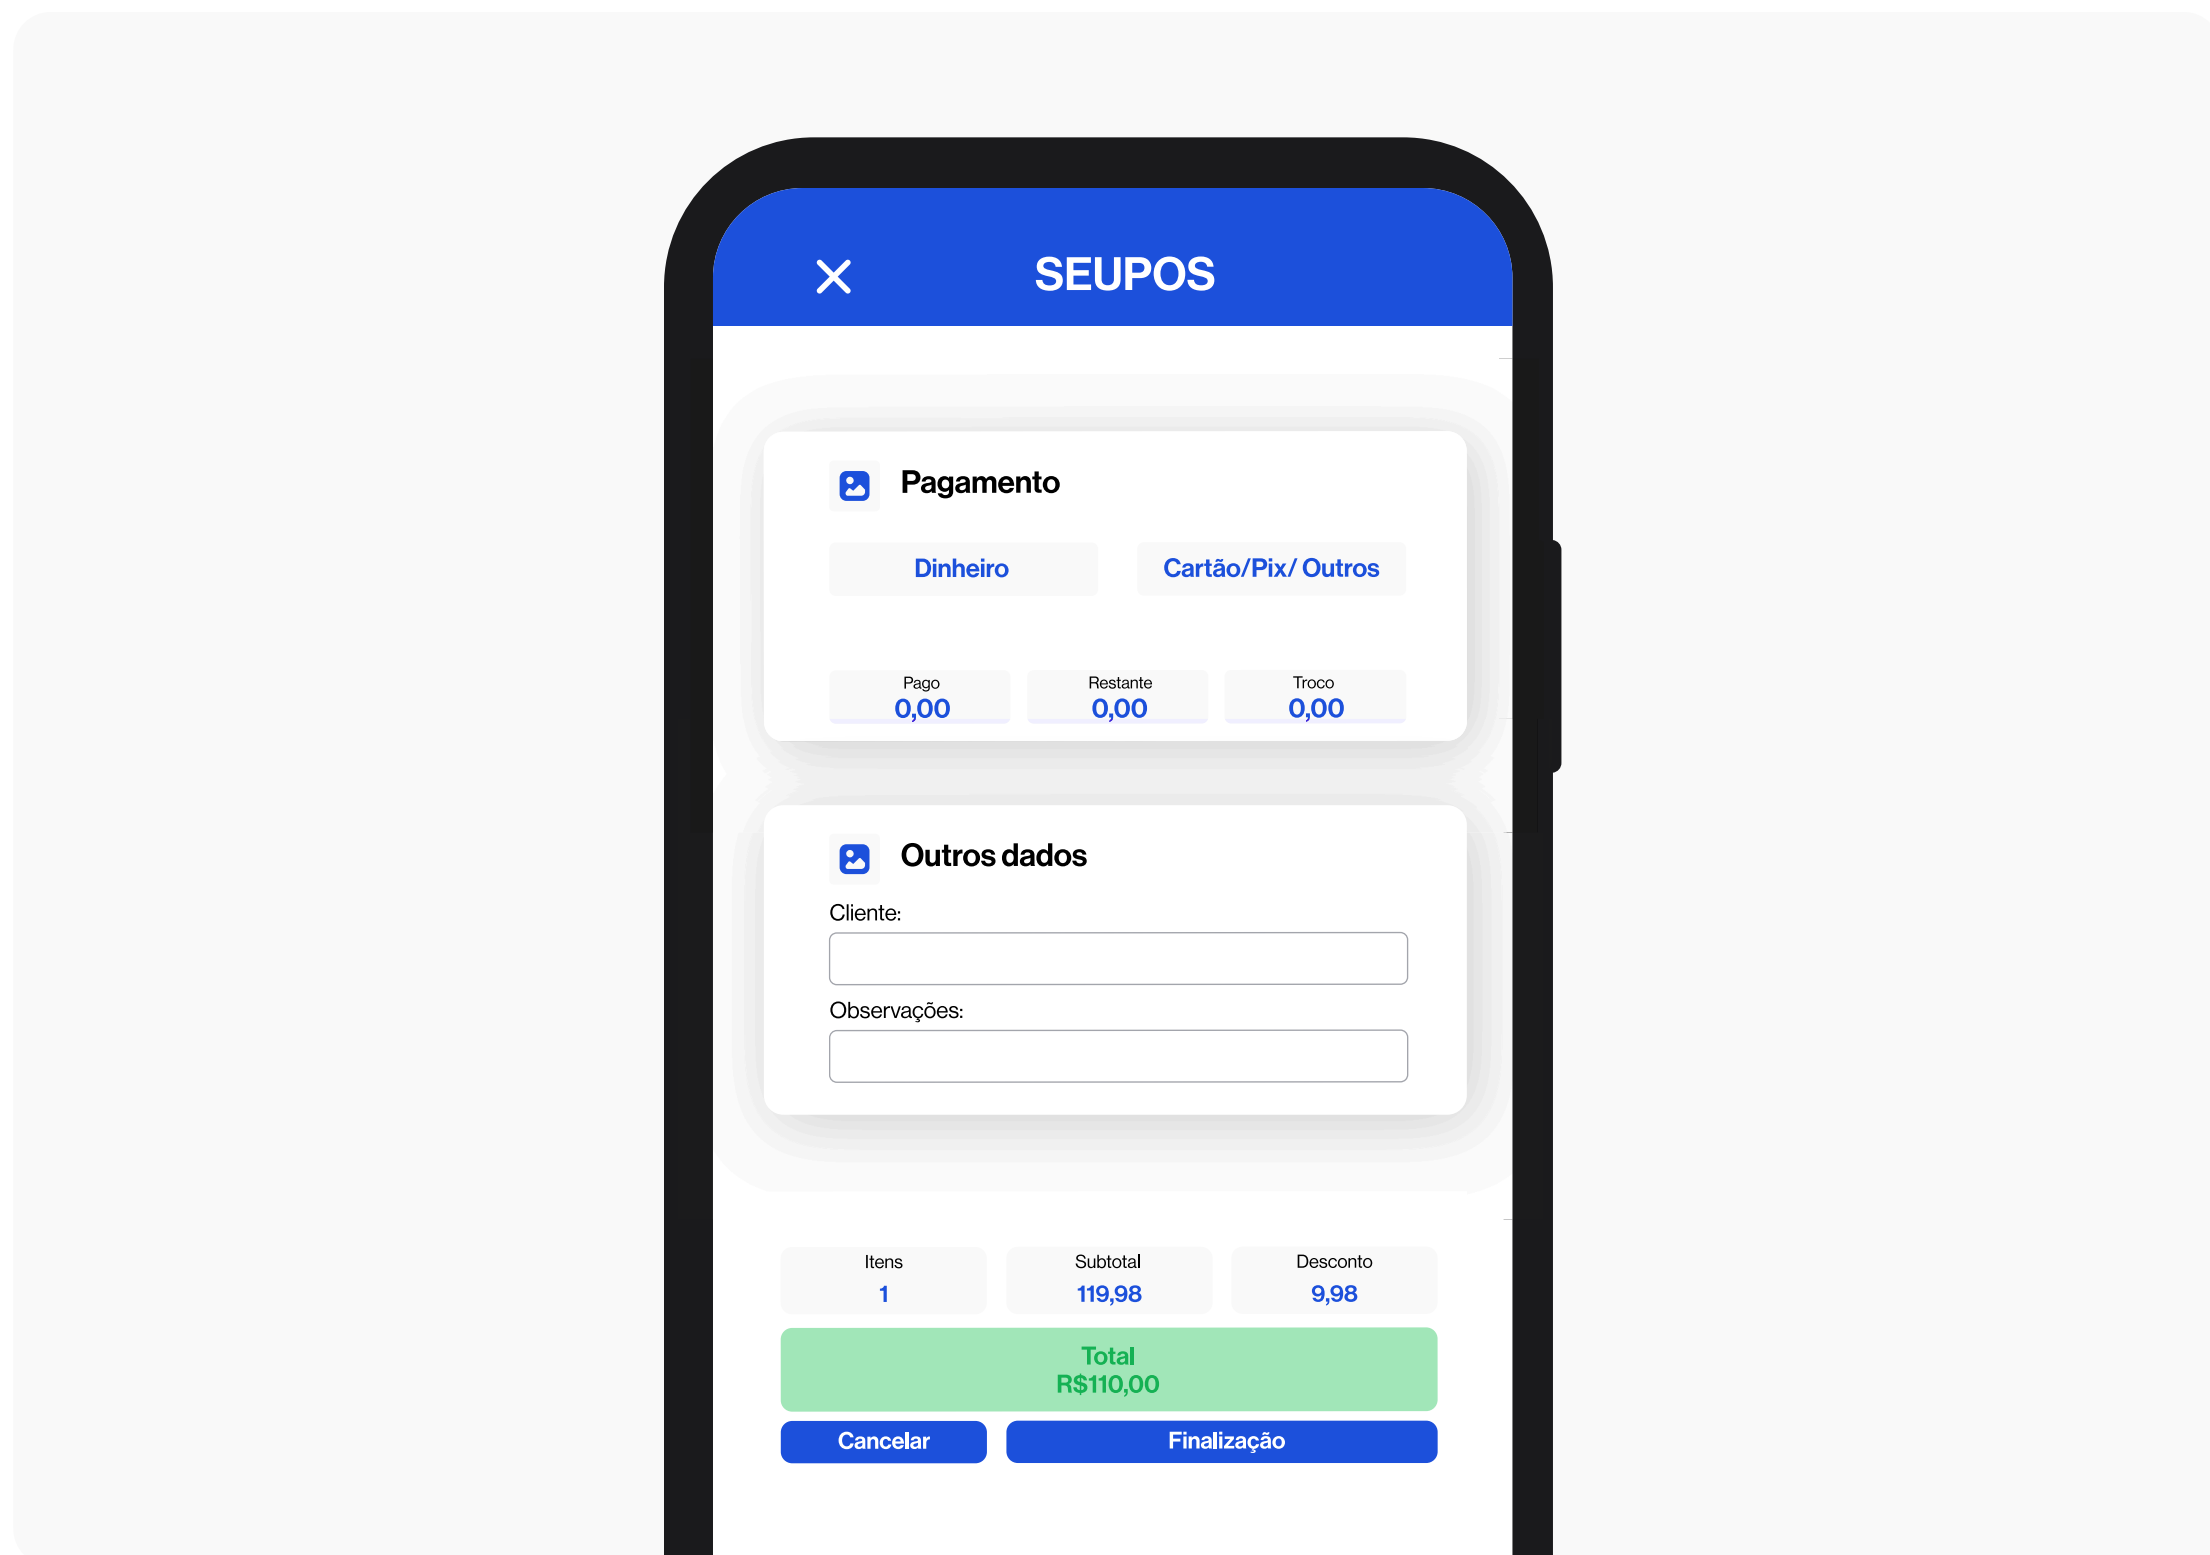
SEUPOS

Pagamento

Dinheiro

Cartão/Pix/ Outros

| Pago | Restante | Troco |
|---|---|---|
| 0,00 | 0,00 | 0,00 |

Outros dados

Cliente:

Observações:

| Itens | Subtotal | Desconto |
|---|---|---|
| 1 | 119,98 | 9,98 |

Total
R$110,00

Cancelar

Finalização